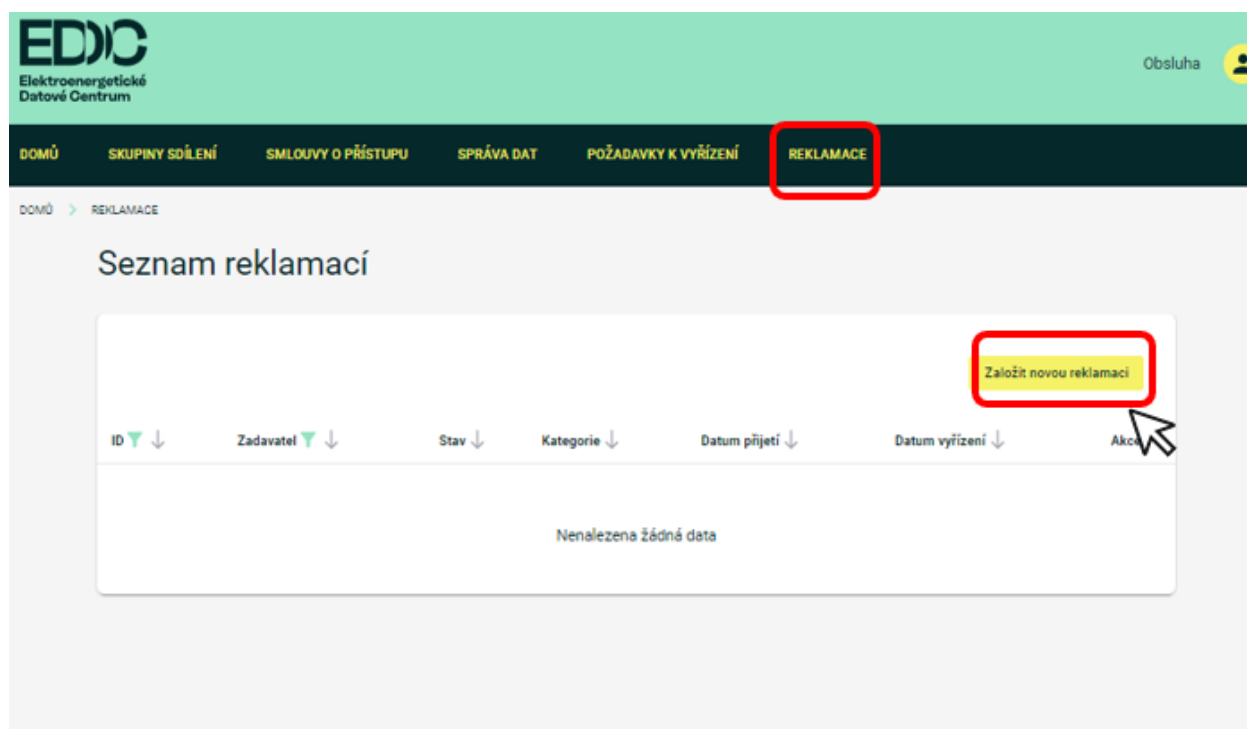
EDC
Elektroenergetické Datové Centrum

Obsluha

DOMŮ SKUPINY SDÍLENÍ SMLOUVY O PŘÍSTUPU SPRÁVA DAT POŽADAVKY K VYŘÍZENÍ REKLAMACE

DOMŮ > REKLAMACE

Seznam reklamací

Založit novou reklamaci

| ID | Zadavatel | Stav | Kategorie | Datum přijetí | Datum vyřízení | Akc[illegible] |
|---|---|---|---|---|---|---|

Nenalezena žádná data